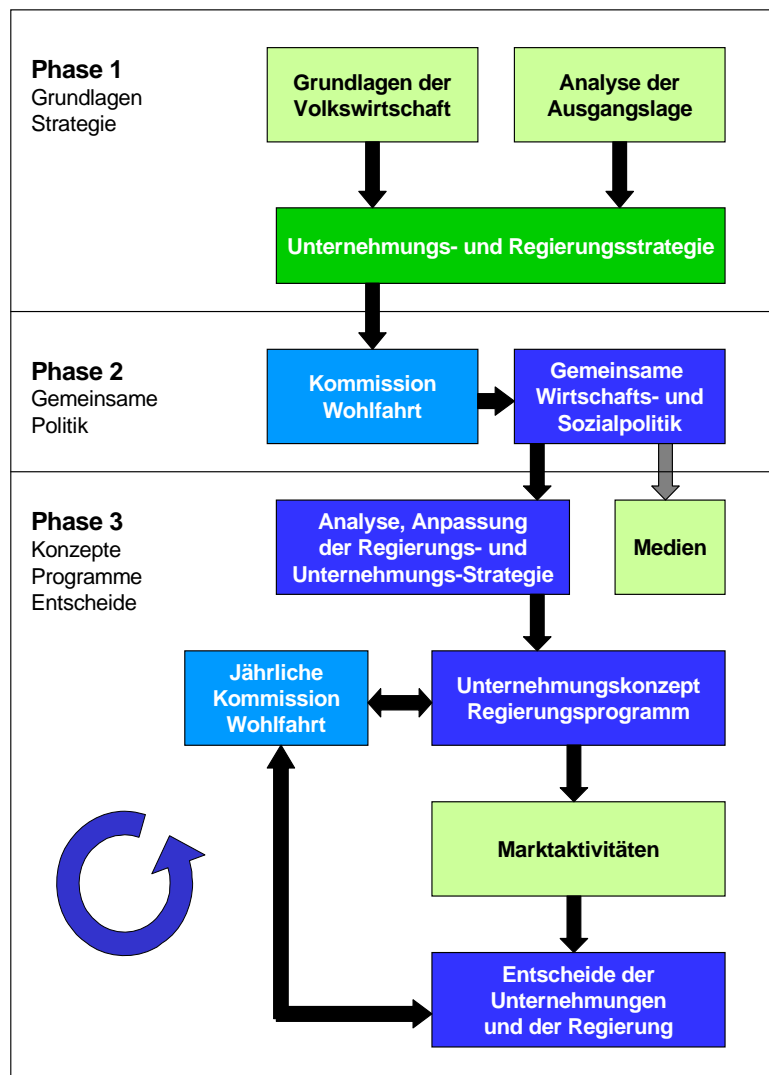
Phase 1
Grundlagen
Strategie

Grundlagen der Volkswirtschaft

Analyse der Ausgangslage

Unternehmungs- und Regierungsstrategie

Phase 2
Gemeinsame
Politik

Kommission Wohlfahrt

Gemeinsame Wirtschafts- und Sozialpolitik

Phase 3
Konzepte
Programme
Entscheide

Analyse, Anpassung der Regierungs- und Unternehmungs-Strategie

Medien

Jährliche Kommission Wohlfahrt

Unternehmungskonzept Regierungsprogramm

Marktaktivitäten

Entscheide der Unternehmungen und der Regierung